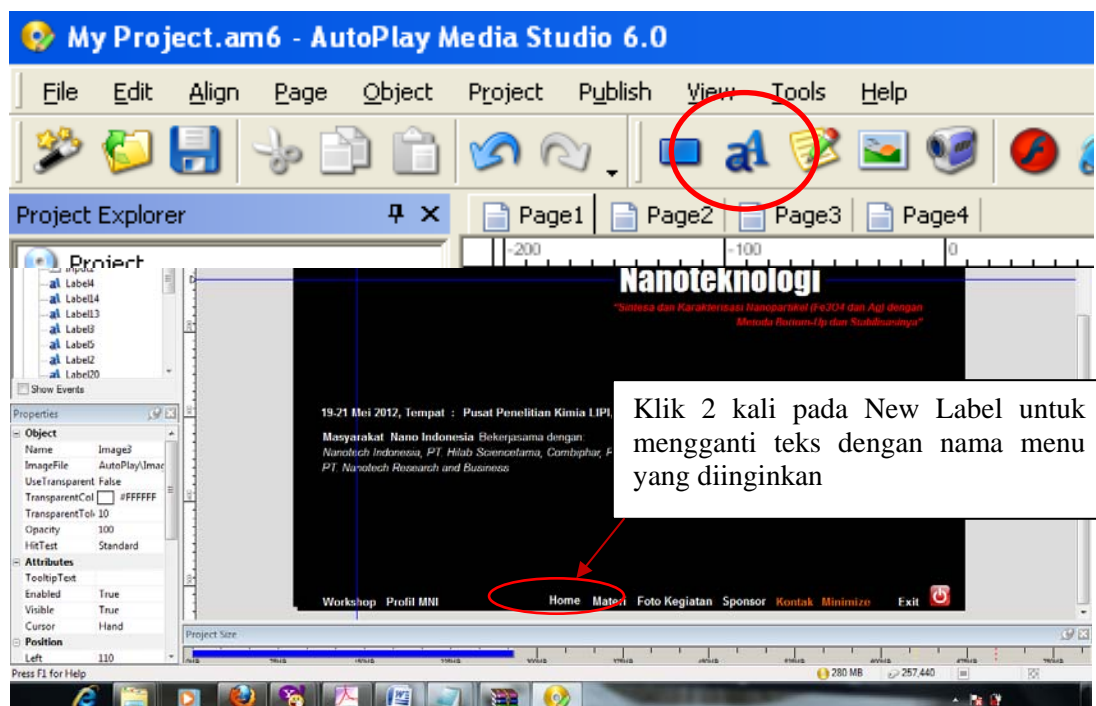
My Project.am6 - AutoPlay Media Studio 6.0

File Edit Align Page Object Project Publish View Tools Help

Project Explorer

Page1 Page2 Page3 Page4

Project

Label4
Label14
Label13
Label3
Label5
Label2
Label20

Show Events

Properties

| Object | |
|---|---|
| Name | Image3 |
| ImageFile | AutoPlay\Imag |
| UseTransparent | False |
| TransparentCol | #FFFFFF |
| TransparentTol | 10 |
| Opacity | 100 |
| HitTest | Standard |
| Attributes | |
| TooltipText | |
| Enabled | True |
| Visible | True |
| Cursor | Hand |
| Position | |
| Left | 110 |

-200 -100 0

Nanoteknologi

"Sintesa dan Karakterisasi Nanopartikel (Fe3O4 dan Ag) dengan Metoda Bottom-Up dan Stabilisasinya"

19-21 Mei 2012, Tempat : Pusat Penelitian Kimia LIPI,

Masyarakat Nano Indonesia Bekerjasama dengan: Nanotech Indonesia, PT. Hilab Sciencetama, Combiphar, P PT. Nanotech Research and Business

Klik 2 kali pada New Label untuk mengganti teks dengan nama menu yang diinginkan

Workshop Profil MNI Home Materi Foto Kegiatan Sponsor Kontak Minimize Exit

Project Size

Press F1 for Help 280 MB 257,440